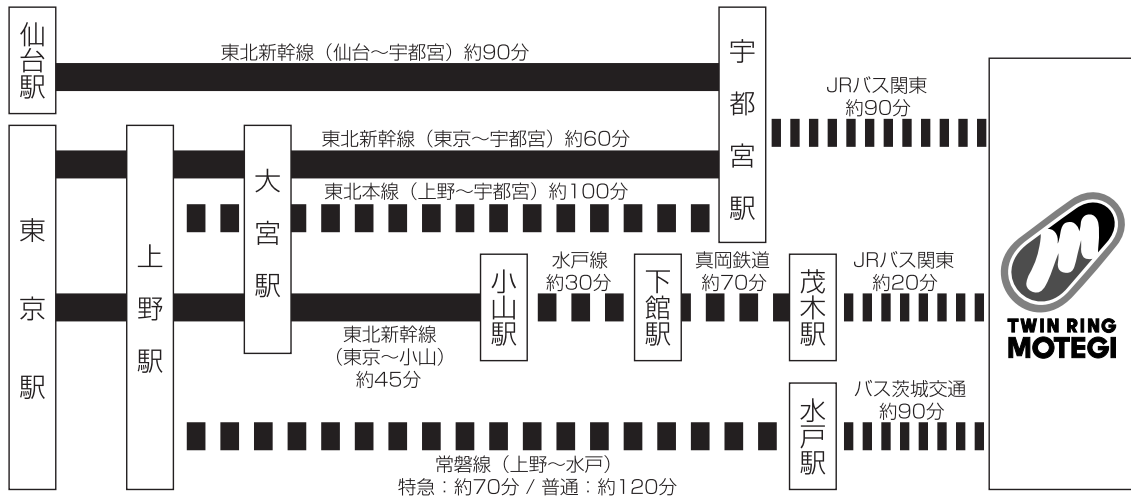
仙台駅

東北新幹線（仙台～宇都宮）約90分

宇都宮駅

JRバス関東
約90分

東京駅

上野駅

大宮駅

東北新幹線（東京～宇都宮）約60分

東北本線（上野～宇都宮）約100分

小山駅

水戸線
約30分

下館駅

真岡鉄道
約70分

茂木駅

JRバス関東
約20分

東北新幹線
（東京～小山）
約45分

水戸駅

バス茨城交通
約90分

常磐線（上野～水戸）
特急：約70分 / 普通：約120分

TWIN RING MOTEGI